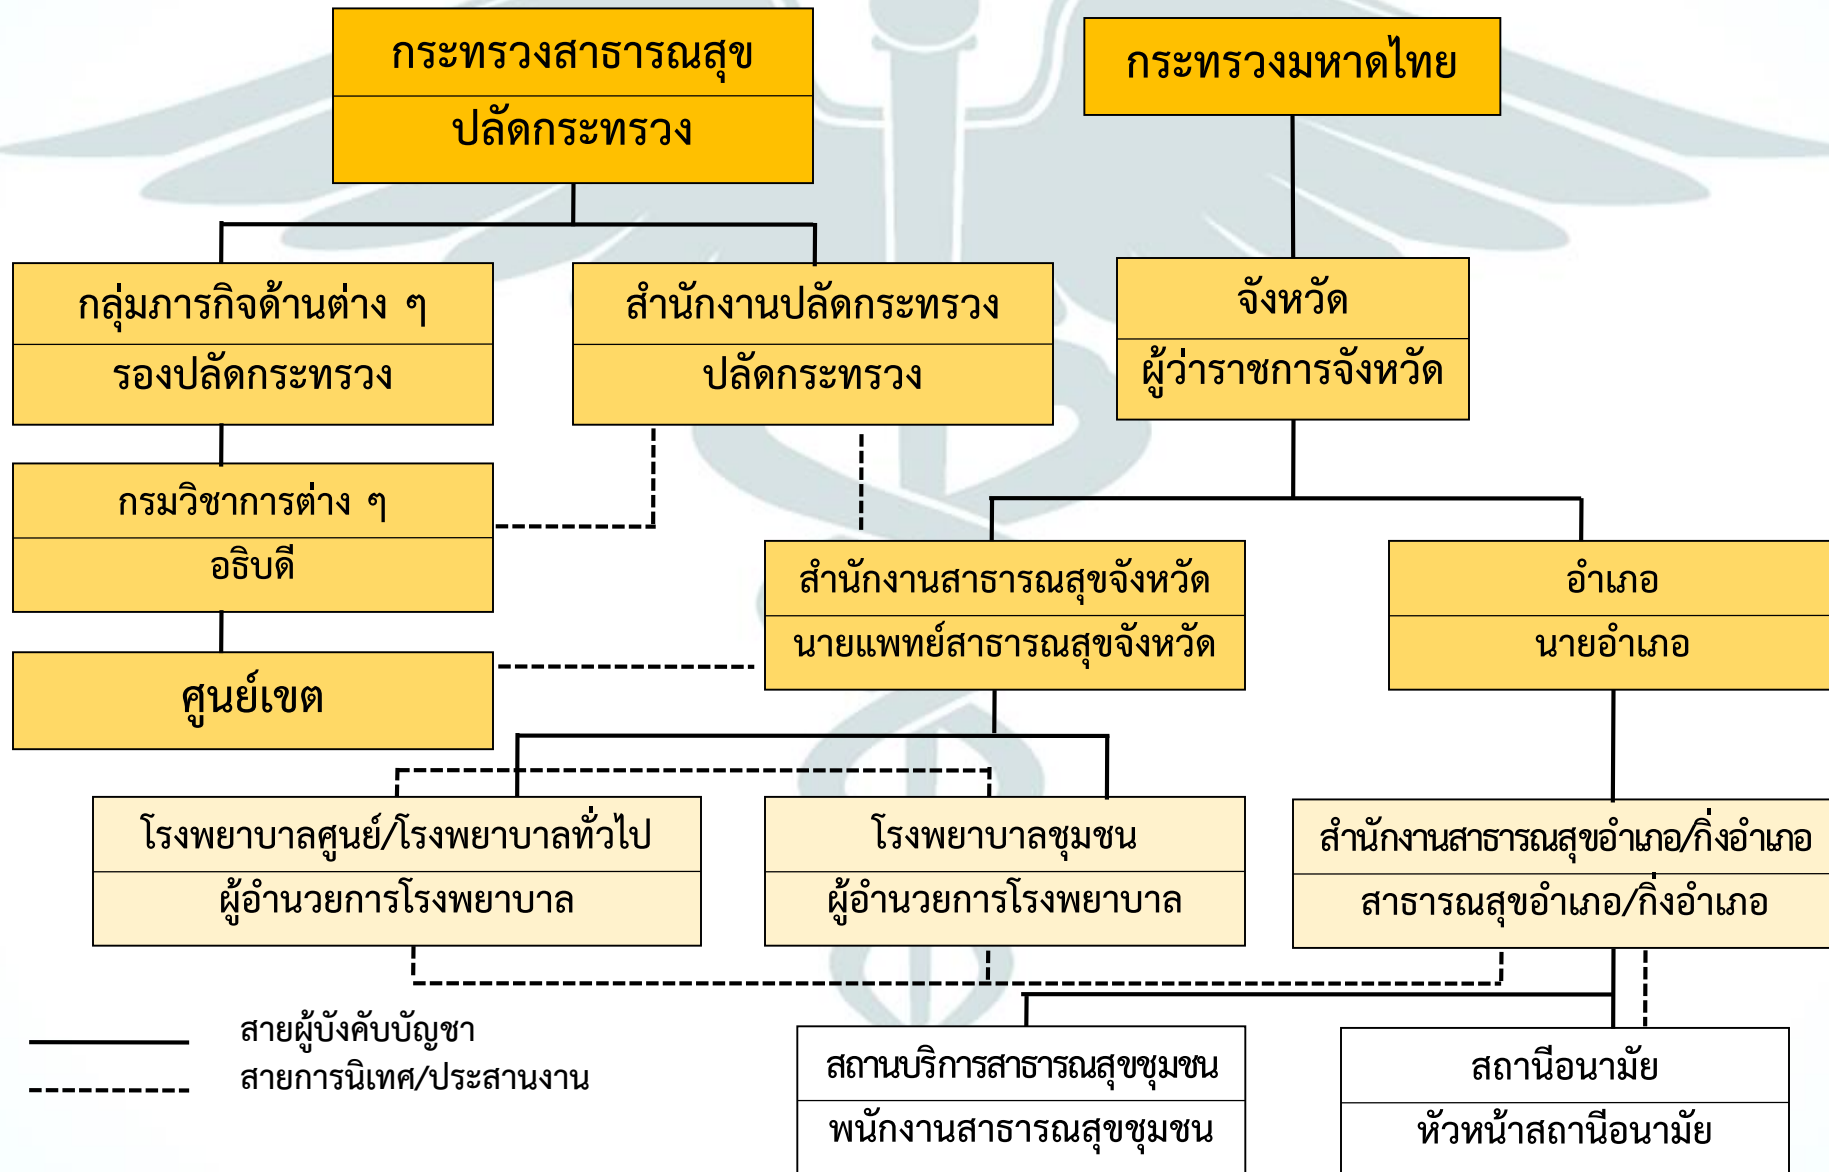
กระทรวงสาธารณสุข
ปลัดกระทรวง

กระทรวงมหาดไทย

กลุ่มภารกิจด้านต่าง ๆ
รองปลัดกระทรวง

สำนักงานปลัดกระทรวง
ปลัดกระทรวง

จังหวัด
ผู้ว่าราชการจังหวัด

กรมวิชาการต่าง ๆ
อธิบดี

สำนักงานสาธารณสุขจังหวัด
นายแพทย์สาธารณสุขจังหวัด

อำเภอ
นายอำเภอ

ศูนย์เขต

โรงพยาบาลศูนย์/โรงพยาบาลทั่วไป
ผู้อำนวยการโรงพยาบาล

โรงพยาบาลชุมชน
ผู้อำนวยการโรงพยาบาล

สำนักงานสาธารณสุขอำเภอ/กิ่งอำเภอ
สาธารณสุขอำเภอ/กิ่งอำเภอ

สายผู้บังคับบัญชา
สายการนิเทศ/ประสานงาน

สถานบริการสาธารณสุขชุมชน
พนักงานสาธารณสุขชุมชน

สถานีอนามัย
หัวหน้าสถานีอนามัย